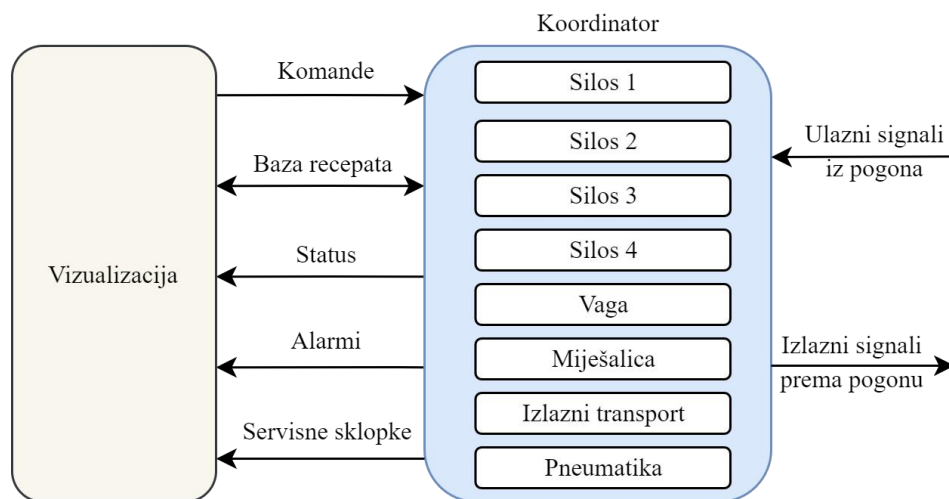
Koordinator

Vizualizacija

Komande

Baza recepata

Status

Alarmi

Servisne sklopke

Silos 1

Silos 2

Silos 3

Silos 4

Vaga

Miješalica

Izlazni transport

Pneumatika

Ulazni signali iz pogona

Izlazni signali prema pogonu